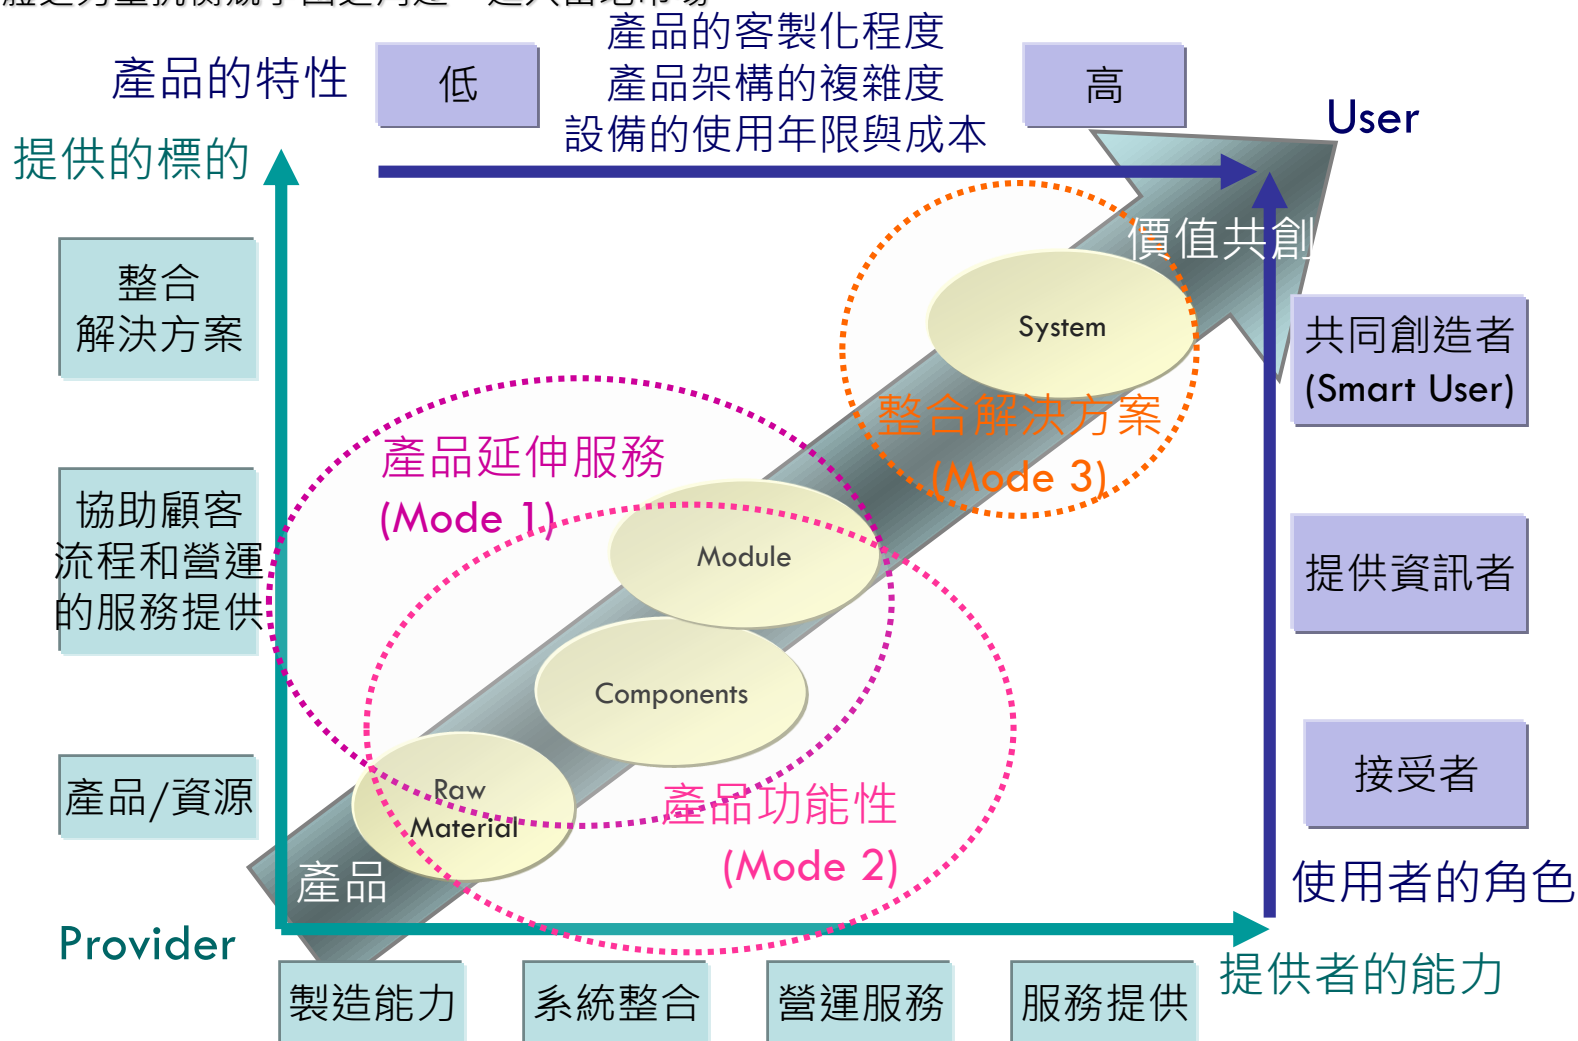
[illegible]

產品的特性

低

產品的客製化程度
產品架構的複雜度
設備的使用年限與成本

高

User

提供的標的

價值共創

整合
解決方案

System

共同創造者
(Smart User)

整合解決方案
(Mode 3)

產品延伸服務
(Mode 1)

協助顧客
流程和營運
的服務提供

Module

提供資訊者

Components

產品/資源

Raw
Material

產品功能性
(Mode 2)

接受者

產品

使用者的角色

Provider

提供者的能力

製造能力

系統整合

營運服務

服務提供